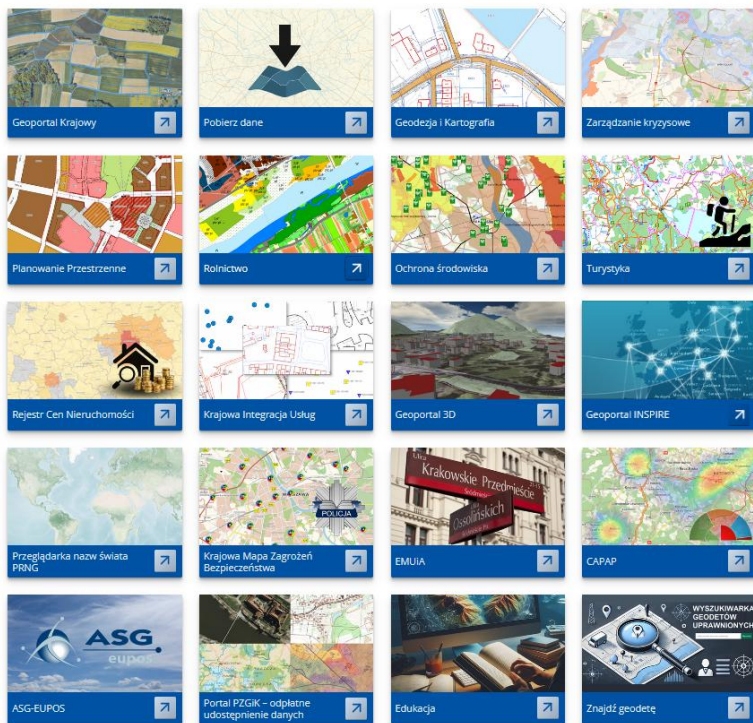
Geoportal Krajowy

Pobierz dane

Geodezja i Kartografia

Zarządzanie kryzysowe

Planowanie Przestrzenne

Rolnictwo

Ochrona środowiska

Turystyka

Rejestr Cen Nieruchomości

Krajowa Integracja Usług

Geoportal 3D

Geoportal INSPIRE

Przeglądarka nazw świata PRNG

POLICJA

Krajowa Mapa Zagrożeń Bezpieczeństwa

Krakowskie Przedmieście

Ossolińskich

EMUiA

CAPAP

ASG eupos

ASG-EUPOS

Portal PZGiK – odpłatne udostępnienie danych

Edukacja

WYSZUKIWARKA GEODETÓW UPRAWNIONYCH

Znajdź geodetę